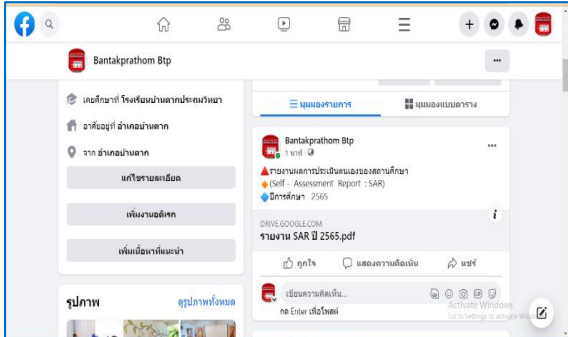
Bantakprathom Btp

เคยศึกษาที่ โรงเรียนบ้านตากประถมวิทยา

อาศัยอยู่ที่ อำเภอบ้านตาก

จาก อำเภอบ้านตาก

แก้ไขรายละเอียด

เพิ่มงานอดิเรก

เพิ่มเนื้อหาที่แนะนำ

รูปภาพ

ดูรูปภาพทั้งหมด

☰ มุมมองรายการ

มุมมองแบบตาราง

Bantakprathom Btp

1 นาที

รายงานผลการประเมินตนเองของสถานศึกษา

(Self - Assessment Report : SAR)

ปีการศึกษา 2565

DRIVE.GOOGLE.COM

รายงาน SAR ปี 2565.pdf

ถูกใจ

แสดงความคิดเห็น

แชร์

เขียนความคิดเห็น...

กด Enter เพื่อโพสต์

Activate Windows

Go to Settings to activate Windows.